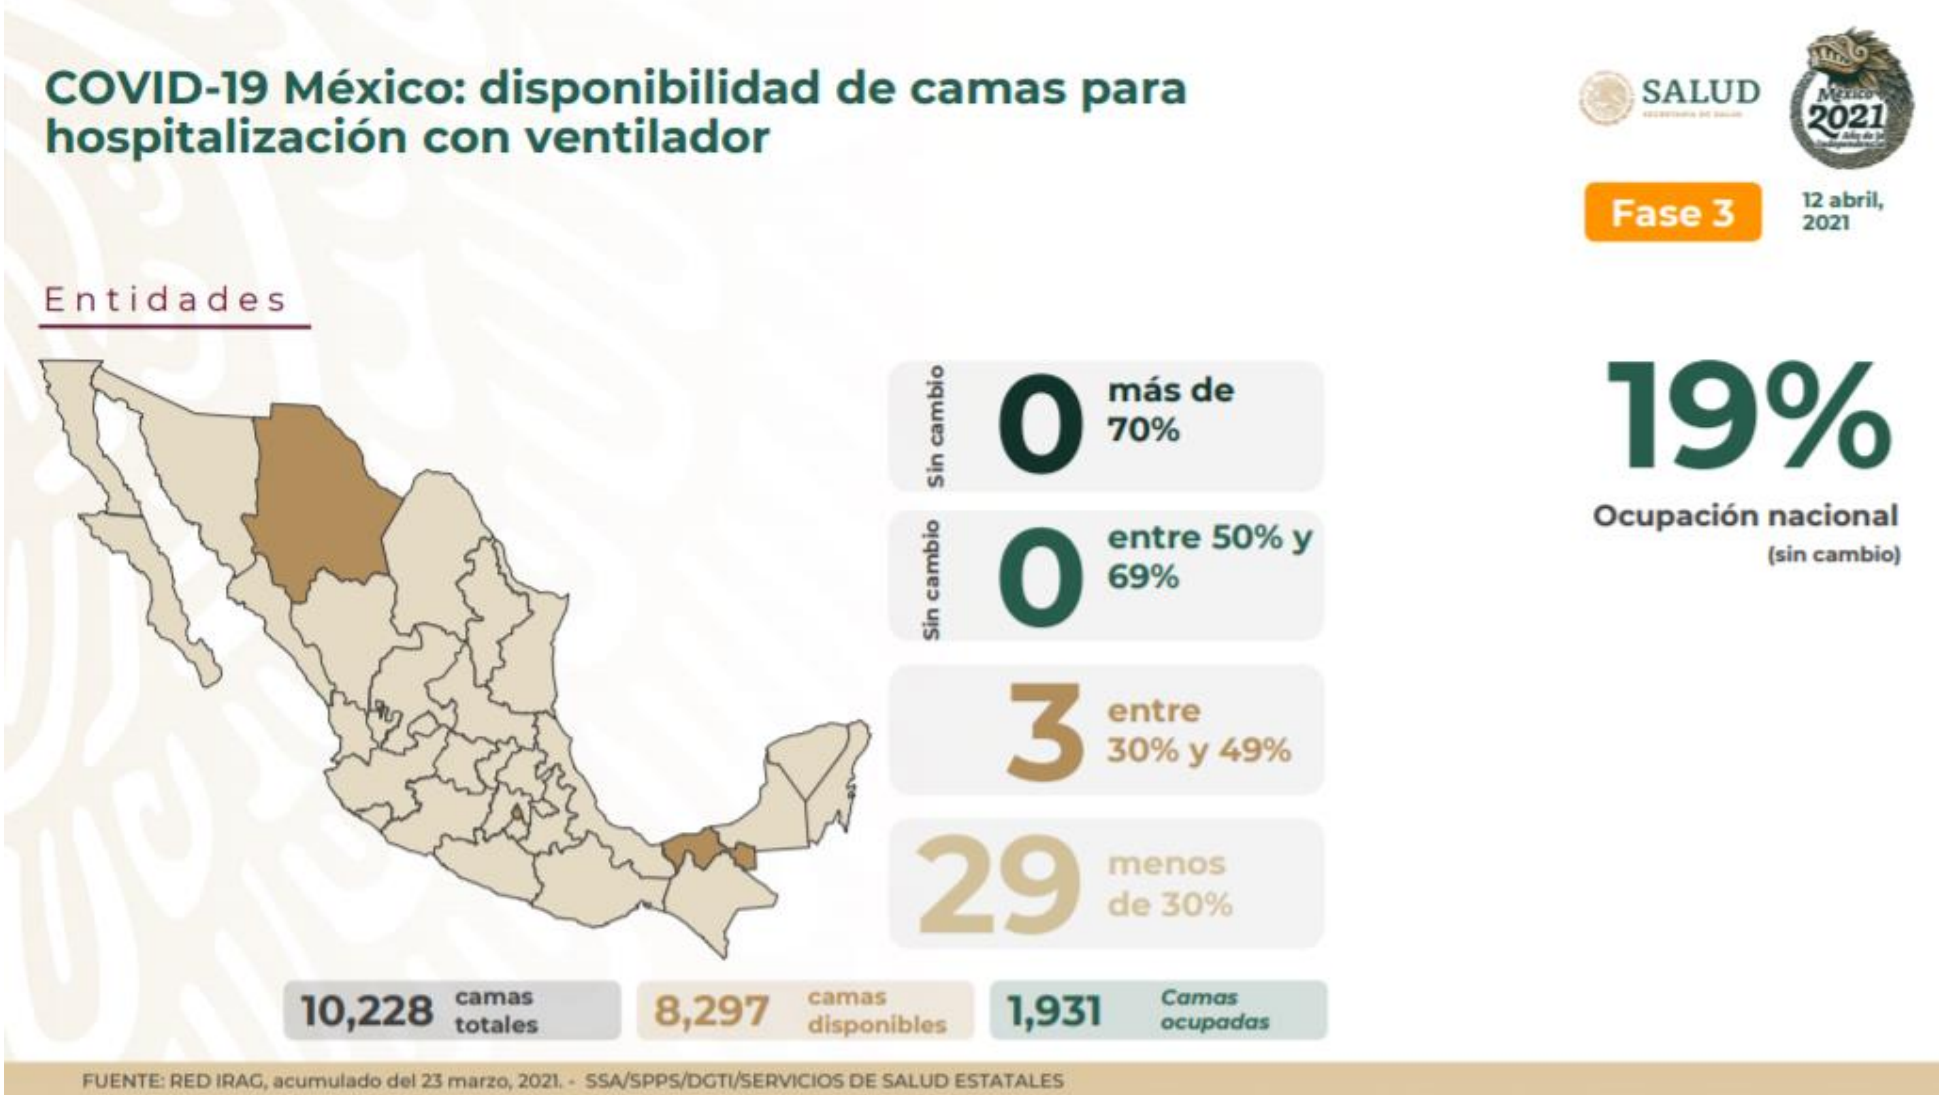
COVID-19 México: disponibilidad de camas para hospitalización con ventilador

SALUD

México 2021

Fase 3

12 abril, 2021

Entidades

Sin cambio
0 más de 70%

Sin cambio
0 entre 50% y 69%

3 entre 30% y 49%

29 menos de 30%

19%
Ocupación nacional
(sin cambio)

10,228 camas totales

8,297 camas disponibles

1,931 Camas ocupadas

FUENTE: RED IRAG, acumulado del 23 marzo, 2021. - SSA/SPPS/DGTI/SERVICIOS DE SALUD ESTATALES